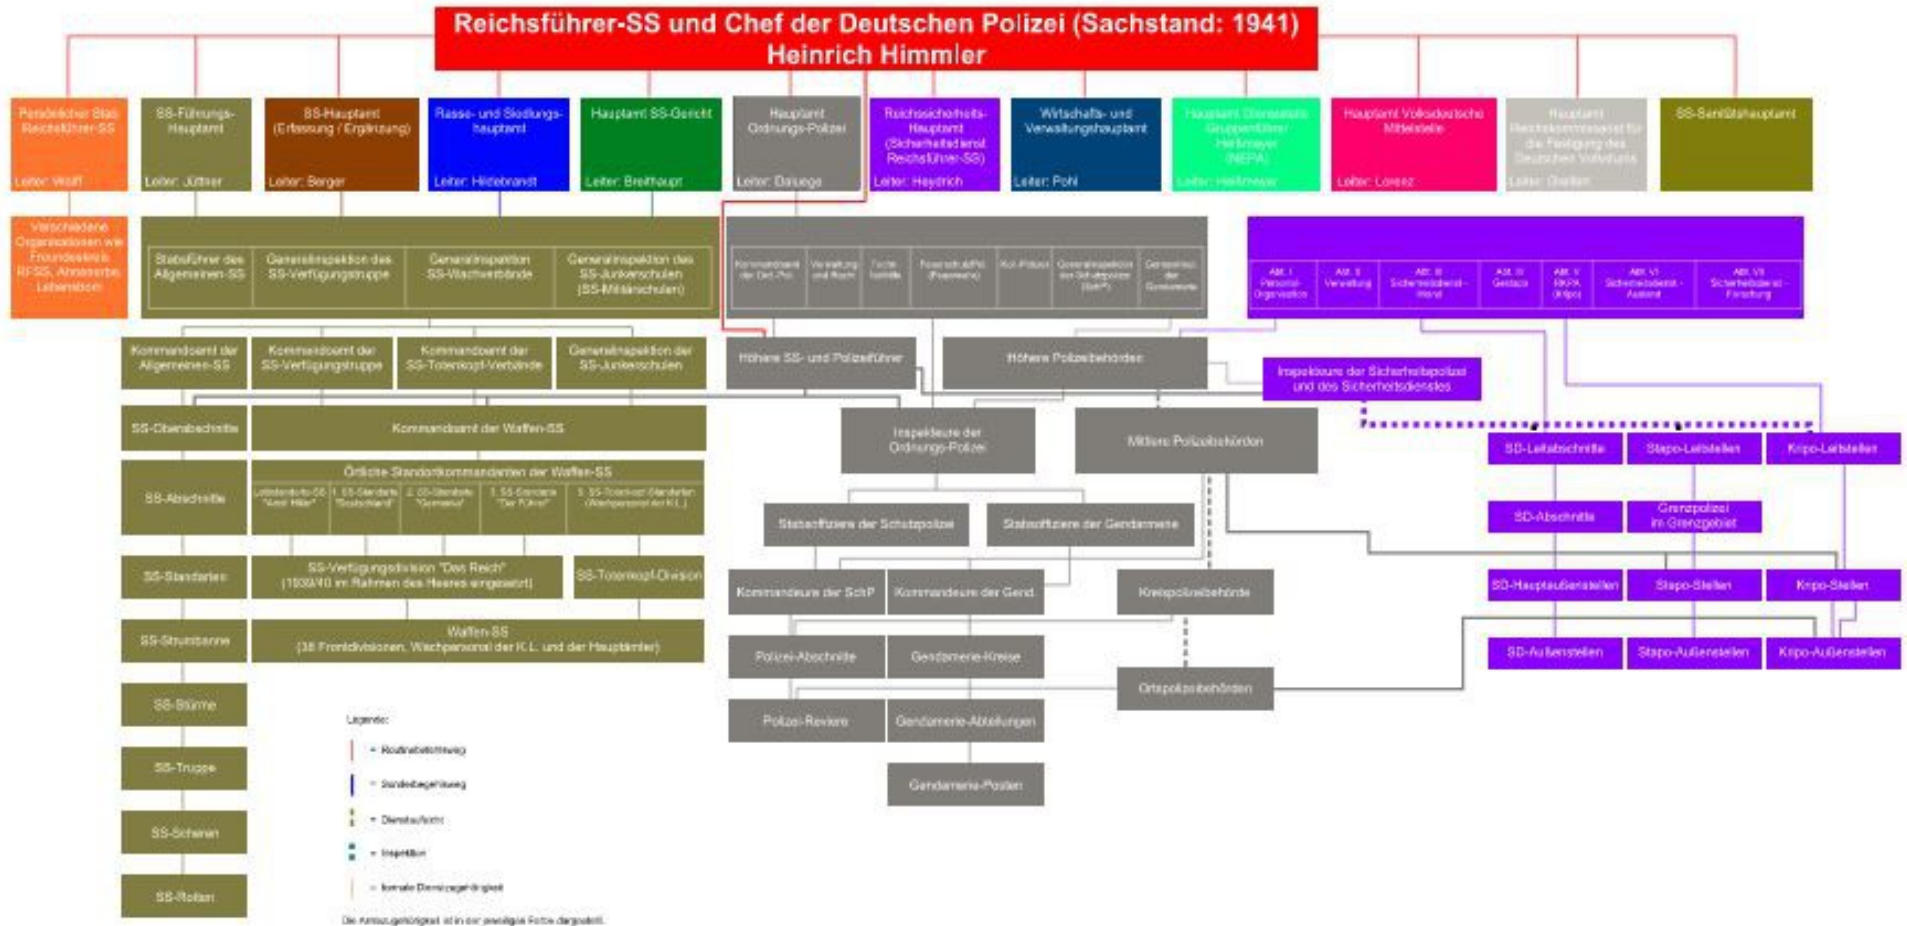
Reichsführer-SS und Chef der Deutschen Polizei (Sachstand: 1941)
Heinrich Himmler

Persönlicher Stab Reichsführer-SS
Leiter: Wolff

SS-Führungs-Hauptamt
Leiter: Jüttner

SS-Hauptamt (Erfassung / Ergänzung)
Leiter: Berger

Rasse- und Siedlungs-hauptamt
Leiter: Hildebrandt

Hauptamt SS-Gericht
Leiter: Breithaupt

Hauptamt Ordnungs-Polizei
Leiter: Daluege

Reichssicherheits-Hauptamt (Sicherheitsdienst Reichsführer-SS)
Leiter: Heydrich

Wirtschafts- und Verwaltungshauptamt
Leiter: Pohl

Hauptamt Dienststelle Gruppenführer Heißmeyer (NEPA)
Leiter: Heißmeyer

Hauptamt Volksdeutsche Mittelstelle
Leiter: Lorenz

Hauptamt Reichskommissar für die Festigung des Deutschen Volkstums
Leiter: Greifelt

SS-Sanitätshauptamt

Verschiedene Organisationen wie Freundeskreis RFSS, Ahnenerbe, Lebensborn

Stabsführer des Allgemeinen-SS
Generalinspektion des SS-Verfügungstruppe
Generalinspektion SS-Wachverbände
Generalinspektion des SS-Junkerschulen (SS-Militärschulen)

Kommandoamt der Ord.-Pol.
Verwaltung und Recht
Techn. Nothilfe
Feuerschutzpolizei (Feuerwehr)
Kol.-Polizei
Generalinspektion der Schutzpolizei (SchP)
Gendarmerie der Gemeinden

Amt I Personal-Organisation
Amt II Verwaltung
Amt III Sicherheitsdienst - Inland
Amt IV Gestapo
Amt V RKPA (Kripo)
Amt VI Sicherheitsdienst - Ausland
Amt VII Sicherheitsdienst - Forschung

Kommandoamt der Allgemeinen-SS
Kommandoamt der SS-Verfügungstruppe
Kommandoamt der SS-Totenkopf-Verbände
Generalinspektion der SS-Junkerschulen

Höhere SS- und Polizeiführer
Höhere Polizeibehörden
Inspekteure der Sicherheitspolizei und des Sicherheitsdienstes

SS-Oberabschnitte
Kommandoamt der Waffen-SS
Inspekteure der Ordnungs-Polizei
Mittlere Polizeibehörden

SD-Leitabschnitte
Stapo-Leitstellen
Kripo-Leitstellen

SS-Abschnitte
Örtliche Standortkommandanten der Waffen-SS
Leibstandarte-SS "Adolf Hitler"
1. SS-Standarte "Deutschland"
2. SS-Standarte "Germania"
3. SS-Standarte "Der Führer"
1. -3. SS-Totenkopf-Standarten (Wachpersonal der K.L.)

SD-Abschnitte
Grenzpolizei im Grenzgebiet

Stabsoffiziere der Schutzpolizei
Stabsoffiziere der Gendarmerie

SS-Standarten
SS-Verfügungsdivision "Das Reich" (1939/40 im Rahmen des Heeres eingesetzt)
SS-Totenkopf-Division

Kommandeure der SchP
Kommandeure der Gend.
Kreispolizeibehörde

SD-Hauptaußenstellen
Stapo-Stellen
Kripo-Stellen

SS-Sturmbanne
Waffen-SS (38 Frontdivisionen, Wachpersonal der K.L. und der Hauptämter)

Polizei-Abschnitte
Gendarmerie-Kreise

SD-Außenstellen
Stapo-Außenstellen
Kripo-Außenstellen

Ortspolizeibehörden

SS-Stürme
Polizei-Reviere
Gendarmerie-Abteilungen

SS-Trupps
Gendarmerie-Posten

SS-Scharen

SS-Rotten

Legende:
- Routinebefehlsweg
- Sonderbefehlsweg
- Dienstaufsicht
- Inspektion
- formale Dienstzugehörigkeit
Die Amtszugehörigkeit ist in der jeweiligen Farbe dargestellt.